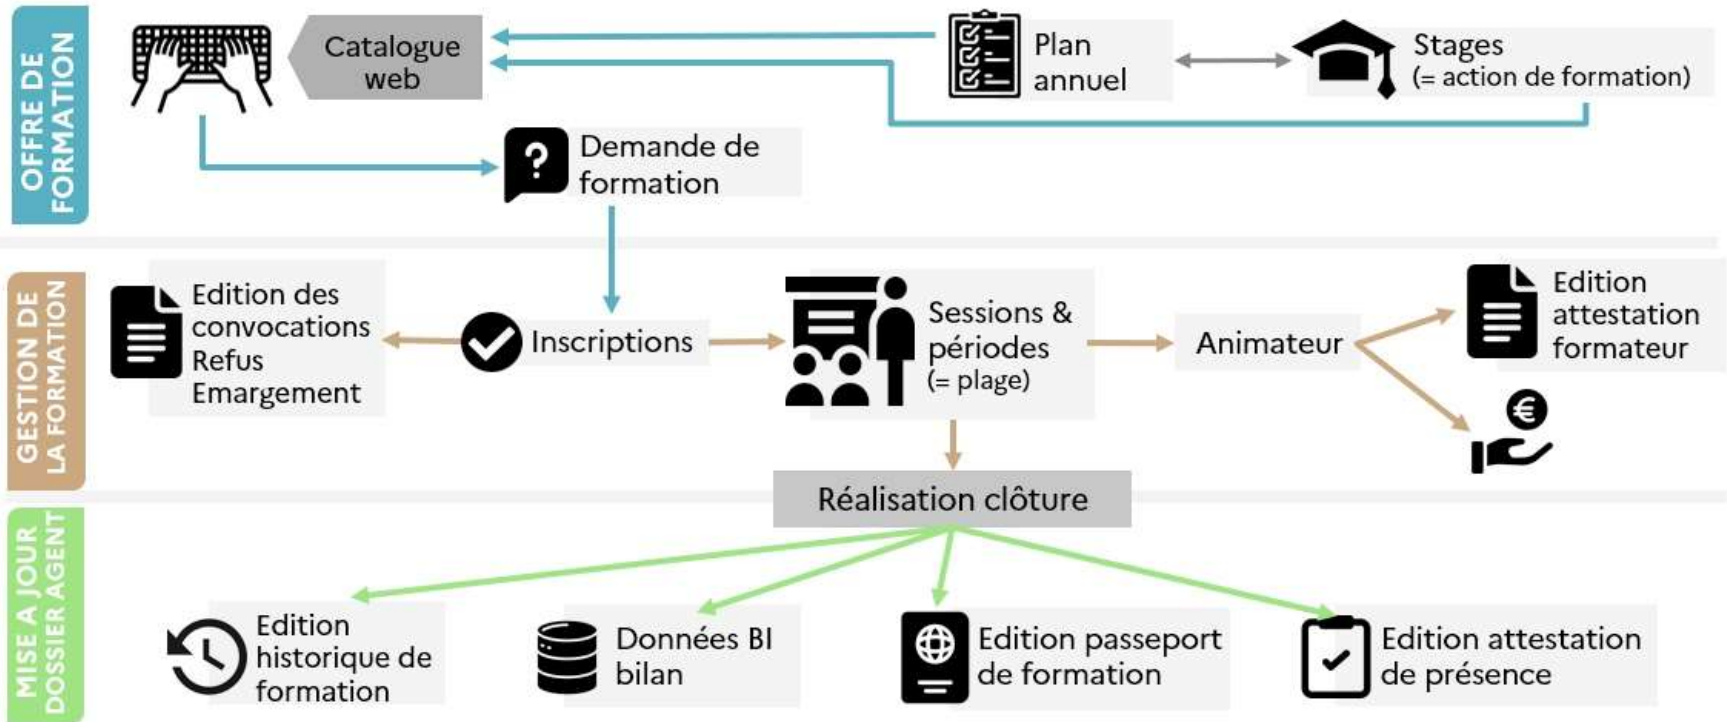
OFFRE DE FORMATION

Catalogue web

Plan annuel

Stages (= action de formation)

Demande de formation

GESTION DE LA FORMATION

Edition des convocations Refus Emargement

Inscriptions

Sessions & périodes (= plage)

Animateur

Edition attestation formateur

Réalisation clôture

MISE A JOUR DOSSIER AGENT

Edition historique de formation

Données BI bilan

Edition passeport de formation

Edition attestation de présence